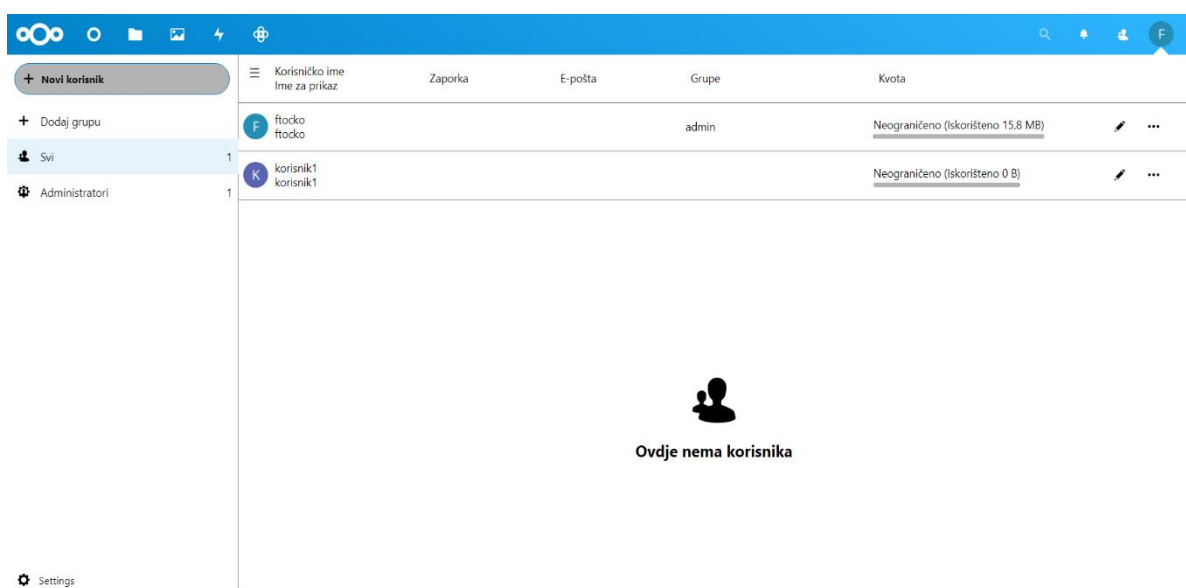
F

+ Novi korisnik

+ Dodaj grupu

Svi 1

Administratori 1

Settings

Korisničko ime
Ime za prikaz

Zaporka

E-pošta

Grupe

Kvota

| Korisničko ime / Ime za prikaz | Zaporka | E-pošta | Grupe | Kvota |
|---|---|---|---|---|
| F ftocko ftocko | | | admin | Neograničeno (Iskorišteno 15,8 MB) |
| K korisnik1 korisnik1 | | | | Neograničeno (Iskorišteno 0 B) |

Ovdje nema korisnika